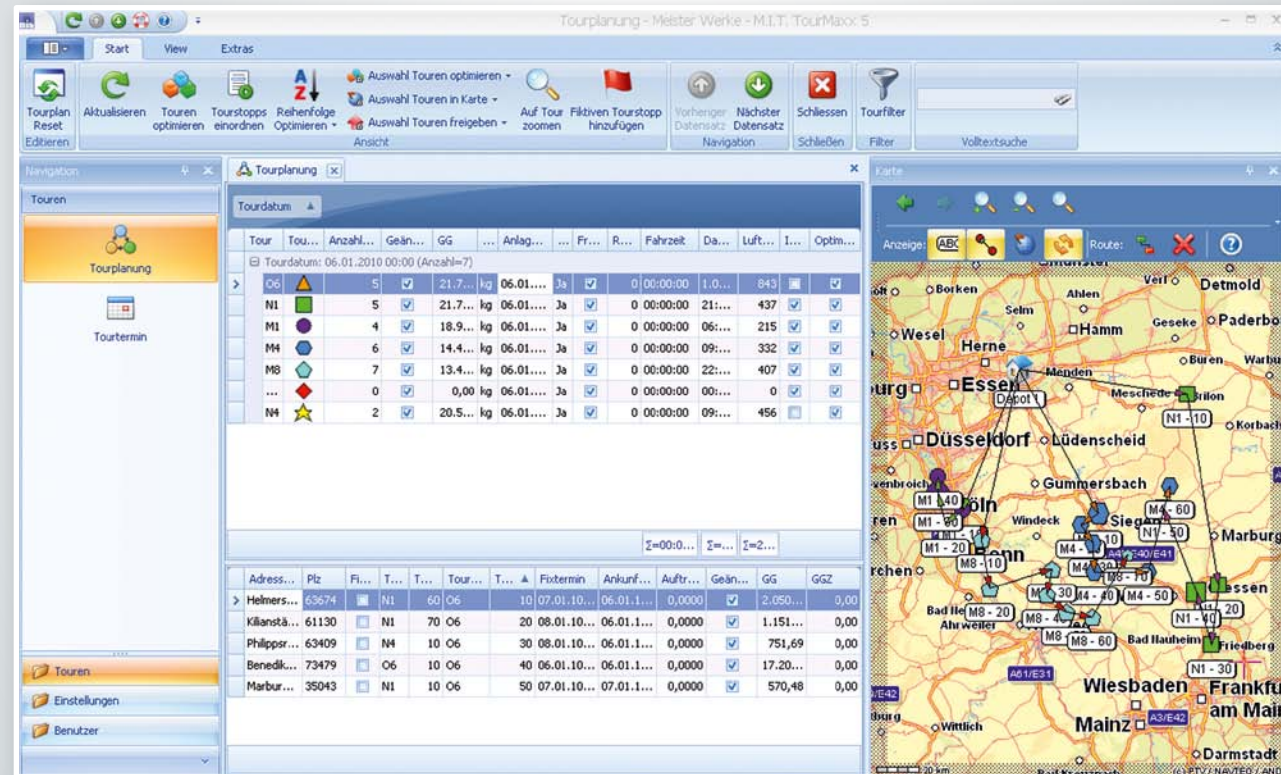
Tourplanung - Meister Werke - M.I.T. TourMaxx 5

Start View Extras

Tourplan Reset
Aktualisieren
Touren optimieren
Tourstopps einordnen
Reihenfolge Optimieren
Auswahl Touren optimieren
Auswahl Touren in Karte
Auswahl Touren freigeben
Auf Tour zoomen
Fiktiven Tourstopp hinzufügen
Vorheriger Datensatz
Nächster Datensatz
Schliessen
Tourfilter
Editieren
Ansicht
Navigation
Schließen
Filter
Volltextsuche

Navigation
Touren
Tourplanung
Tourtermin

Tourplanung

Tourdatum

| Tour | Tou... | Anzahl... | Geän... | GG | ... | Anlag... | ... | Fr... | R... | Fahrzeit | Da... | Luft... | I... | Optim... |
|---|---|---|---|---|---|---|---|---|---|---|---|---|---|---|
| Tourdatum: 06.01.2010 00:00 (Anzahl=7) | | | | | | | | | | | | | | |
| O6 | | 5 | | 21.7... | kg | 06.01.... | Ja | | 0 | 00:00:00 | 1.0... | 843 | | |
| N1 | | 5 | | 21.7... | kg | 06.01.... | Ja | | 0 | 00:00:00 | 21:... | 437 | | |
| M1 | | 4 | | 18.9... | kg | 06.01.... | Ja | | 0 | 00:00:00 | 06:... | 215 | | |
| M4 | | 6 | | 14.4... | kg | 06.01.... | Ja | | 0 | 00:00:00 | 09:... | 332 | | |
| M8 | | 7 | | 13.4... | kg | 06.01.... | Ja | | 0 | 00:00:00 | 22:... | 407 | | |
| ... | | 0 | | 0,00 | kg | 06.01.... | Ja | | 0 | 00:00:00 | 00:... | 0 | | |
| N4 | | 2 | | 20.5... | kg | 06.01.... | Ja | | 0 | 00:00:00 | 09:... | 456 | | |

Σ=00:0... Σ=... Σ=2...

| Adress... | Plz | Fi... | T... | T... | Tour... | T... | Fixtermin | Ankunf... | Auftr... | Geän... | GG | GGZ |
|---|---|---|---|---|---|---|---|---|---|---|---|---|
| Helmers... | 63674 | | N1 | 60 | O6 | 10 | 07.01.10... | 06.01.1... | 0,0000 | | 2.050... | 0,00 |
| Kilianstä... | 61130 | | N1 | 70 | O6 | 20 | 08.01.10... | 06.01.1... | 0,0000 | | 1.151... | 0,00 |
| Philippsr... | 63409 | | N4 | 10 | O6 | 30 | 08.01.10... | 06.01.1... | 0,0000 | | 751,69 | 0,00 |
| Benedik... | 73479 | | O6 | 10 | O6 | 40 | 06.01.10... | 06.01.1... | 0,0000 | | 17.20... | 0,00 |
| Marbur... | 35043 | | N1 | 10 | O6 | 50 | 07.01.10... | 07.01.1... | 0,0000 | | 570,48 | 0,00 |

Touren
Einstellungen
Benutzer

Karte
Anzeige: Route:

Borken Ahlen Verl Detmold Selm Wesel Hamm Geseke Paderbo Herne Buren Warbu Essen Menden Depot Meschede Brilon N1 - 10 Korbach Düsseldorf Lüdenscheid Gummersbach M1 - 40 Köln M4 - 60 Windeck Siegen M1 - 50 N1 - 50 Marburg M1 - 20 Bonn M4 M8 - 10 A45/E41 M4 - 10 Essen M4 - 30 M4 - 40 M4 - 50 Bad Ne M8 - 20 Ahrweiler M8 - 4 N1 - 20 N1 - 40 M8 M8 - 60 Bad Nauheim Friedberg N1 - 30 A61/E31 Wiesbaden Frankfu am Mai Mainz A3/E42 Wittlich Darmstadt 20 km © PTV / NAVTEQ